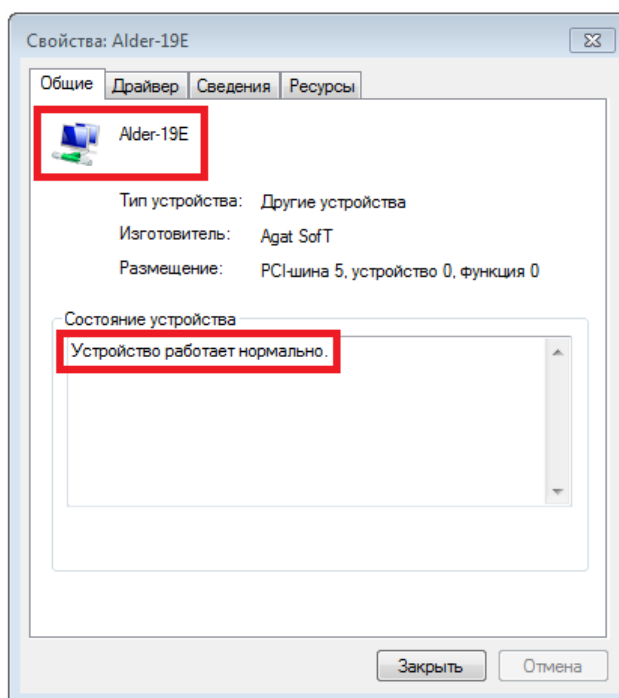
Свойства: Alder-19E

Общие | Драйвер | Сведения | Ресурсы

Alder-19E

Тип устройства: Другие устройства

Изготовитель: Agat SofT

Размещение: PCI-шина 5, устройство 0, функция 0

Состояние устройства

Устройство работает нормально.

Закрыть | Отмена